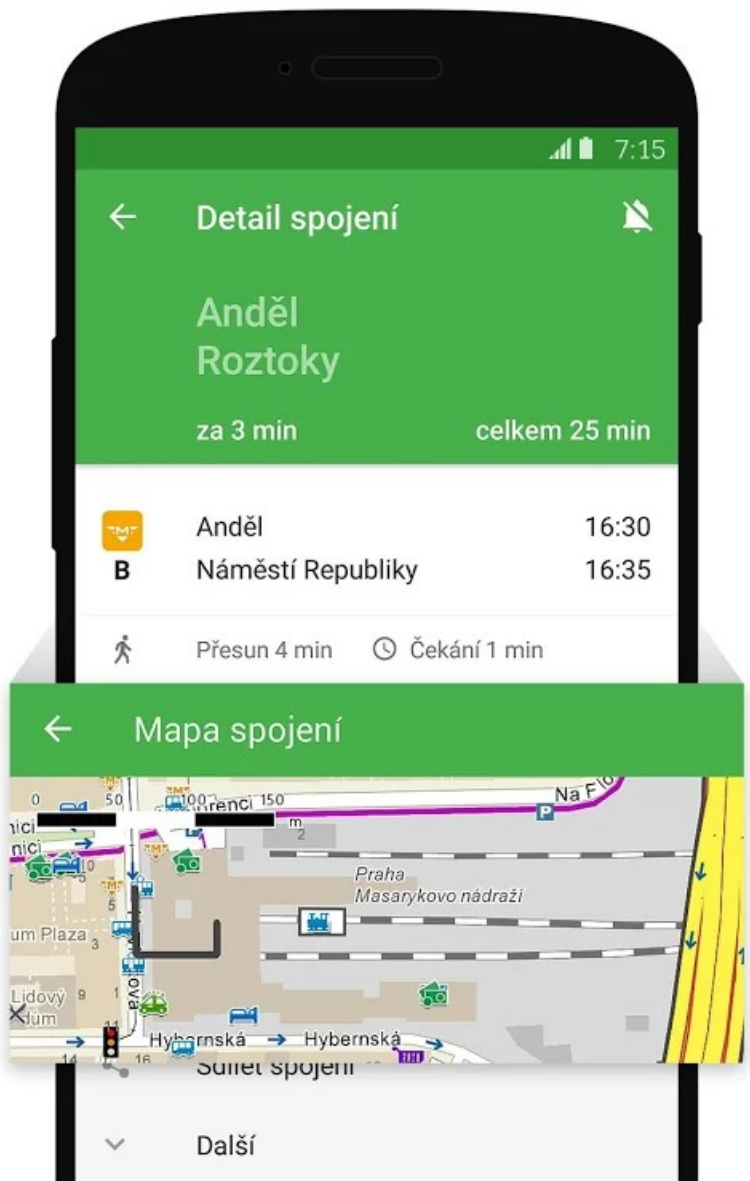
7:15

Detail spojení

Anděl
Roztoky

za 3 min

celkem 25 min

M
B

Anděl
Náměstí Republiky

16:30
16:35

Přesun 4 min

Čekání 1 min

Mapa spojení

0
50
100
150
m
Na F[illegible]
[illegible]renci
nici
nici
Praha
Masarykovo nádraží
um Plaza
3
Lidový
dům
9
11
14
16
Hybernská
Hybernská

Sdílet spojení

Další